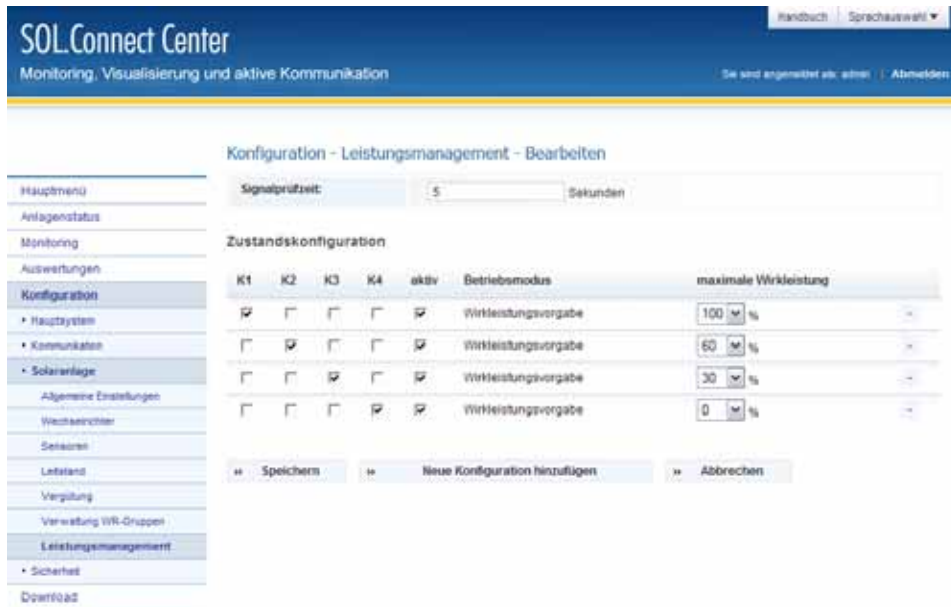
Handbuch | Sprachauswahl ▾

SOL.Connect Center

Monitoring, Visualisierung und aktive Kommunikation

Sie sind angemeldet als: admin | Abmelden

Hauptmenü
Anlagenstatus
Monitoring
Auswertungen
Konfiguration
• Hauptsystem
• Kommunikation
• Solaranlage
Allgemeine Einstellungen
Wechselrichter
Sensoren
Leitstand
Vergütung
Verwaltung WR-Gruppen
Leistungsmanagement
• Sicherheit
Download

Konfiguration - Leistungsmanagement - Bearbeiten

Signalprüfzeit: 5 Sekunden

Zustandskonfiguration

| K1 | K2 | K3 | K4 | aktiv | Betriebsmodus | maximale Wirkleistung | |
|---|---|---|---|---|---|---|---|
| ☑ | ☐ | ☐ | ☐ | ☑ | Wirkleistungsvorgabe | 100 % | - |
| ☐ | ☑ | ☐ | ☐ | ☑ | Wirkleistungsvorgabe | 60 % | - |
| ☐ | ☐ | ☑ | ☐ | ☑ | Wirkleistungsvorgabe | 30 % | - |
| ☐ | ☐ | ☐ | ☑ | ☑ | Wirkleistungsvorgabe | 0 % | - |

» Speichern
» Neue Konfiguration hinzufügen
» Abbrechen